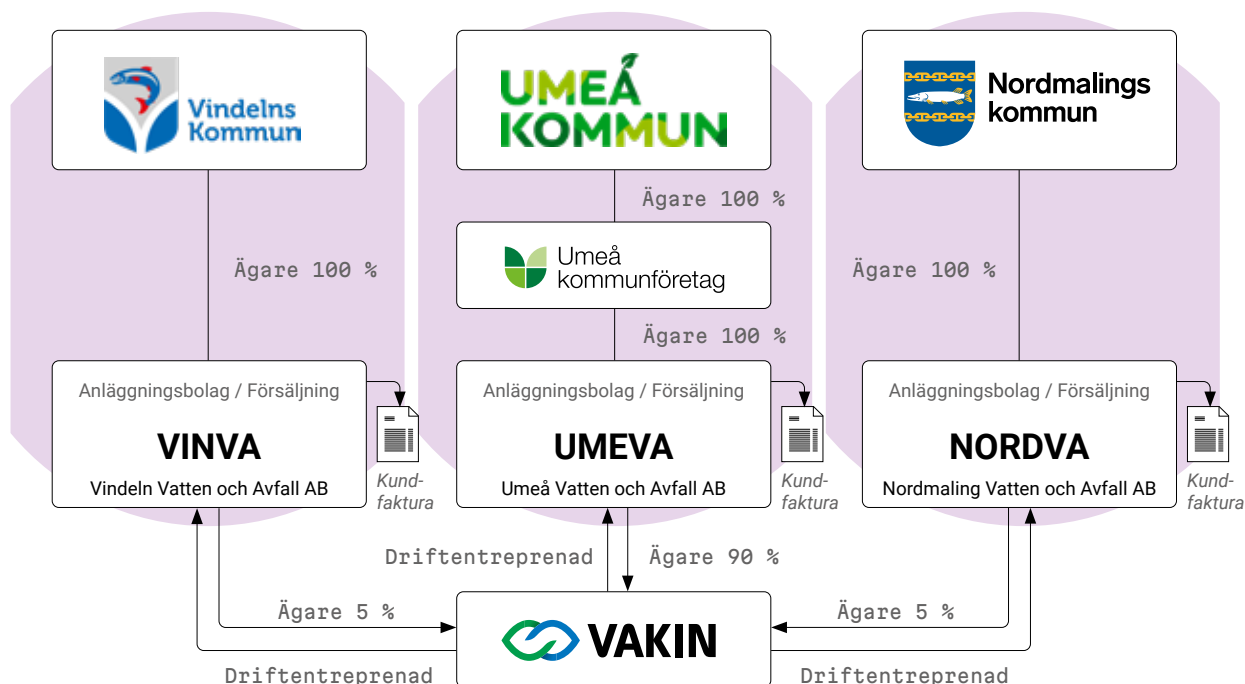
Vindelns Kommun

UMEÅ KOMMUN

Nordmalings kommun

Ägare 100 %

Ägare 100 %

Umeå kommunföretag

Ägare 100 %

Ägare 100 %

Ägare 100 %

Anläggningsbolag / Försäljning

VINVA

Vindeln Vatten och Avfall AB

Kundfaktura

Anläggningsbolag / Försäljning

UMEVA

Umeå Vatten och Avfall AB

Kundfaktura

Anläggningsbolag / Försäljning

NORDVA

Nordmaling Vatten och Avfall AB

Kundfaktura

Driftentreprenad

Ägare 90 %

Ägare 5 %

Ägare 5 %

VAKIN

Driftentreprenad

Driftentreprenad